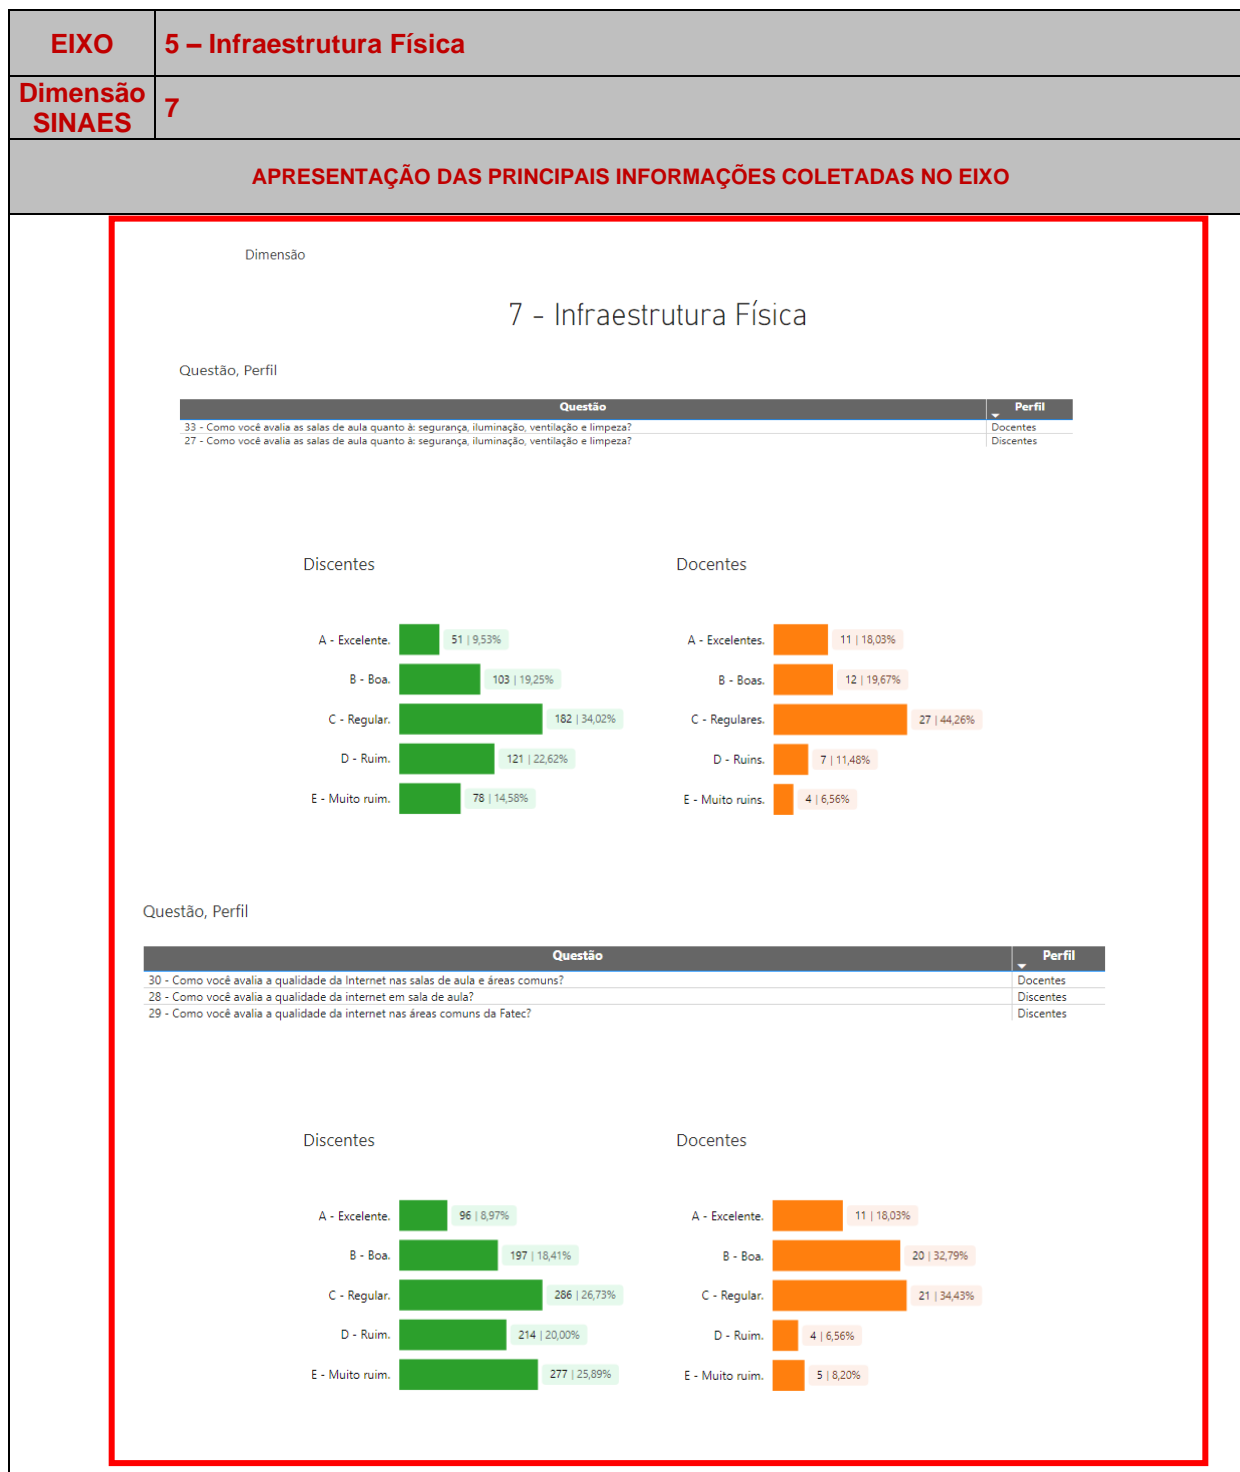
| EIXO | 5 – Infraestrutura Física |
|---|---|
| Dimensão SINAES | 7 |

APRESENTAÇÃO DAS PRINCIPAIS INFORMAÇÕES COLETADAS NO EIXO

Dimensão

7 - Infraestrutura Física

Questão, Perfil

| Questão | Perfil |
|---|---|
| 33 - Como você avalia as salas de aula quanto à: segurança, iluminação, ventilação e limpeza? | Docentes |
| 27 - Como você avalia as salas de aula quanto à: segurança, iluminação, ventilação e limpeza? | Discentes |

Discentes

A - Excelente. 51 | 9,53%
B - Boa. 103 | 19,25%
C - Regular. 182 | 34,02%
D - Ruim. 121 | 22,62%
E - Muito ruim. 78 | 14,58%

Docentes

A - Excelentes. 11 | 18,03%
B - Boas. 12 | 19,67%
C - Regulares. 27 | 44,26%
D - Ruins. 7 | 11,48%
E - Muito ruins. 4 | 6,56%

Questão, Perfil

| Questão | Perfil |
|---|---|
| 30 - Como você avalia a qualidade da Internet nas salas de aula e áreas comuns? | Docentes |
| 28 - Como você avalia a qualidade da internet em sala de aula? | Discentes |
| 29 - Como você avalia a qualidade da internet nas áreas comuns da Fatec? | Discentes |

Discentes

A - Excelente. 96 | 8,97%
B - Boa. 197 | 18,41%
C - Regular. 286 | 26,73%
D - Ruim. 214 | 20,00%
E - Muito ruim. 277 | 25,89%

Docentes

A - Excelente. 11 | 18,03%
B - Boa. 20 | 32,79%
C - Regular. 21 | 34,43%
D - Ruim. 4 | 6,56%
E - Muito ruim. 5 | 8,20%